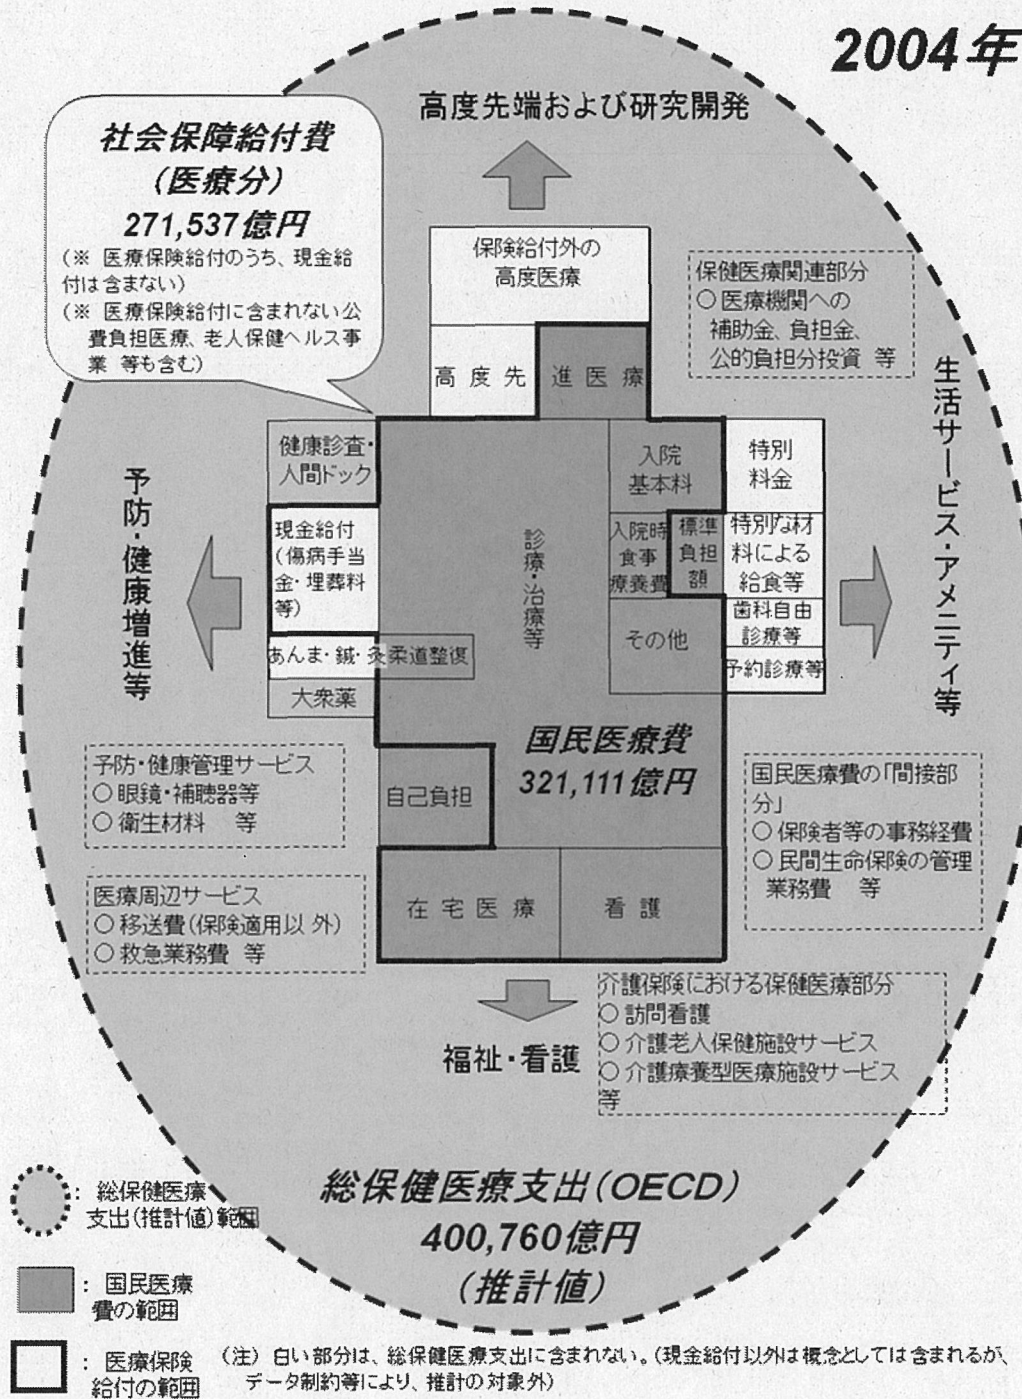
2004年

高度先端および研究開発

社会保障給付費
（医療分）
271,537億円
（※ 医療保険給付のうち、現金給付は含まない）
（※ 医療保険給付に含まれない公費負担医療、老人保健ヘルス事業 等も含む）

保険給付外の高度医療

保健医療関連部分
○ 医療機関への補助金、負担金、公的負担分投資 等

高度先進医療

生活サービス・アメニティ等

予防・健康増進等

健康診査・人間ドック

現金給付（傷病手当金・埋葬料等）

あんま・鍼・灸柔道整復

大衆薬

診療・治療等

入院基本料

入院時食事療養費

標準負担額

その他

特別料金

特別な材料による給食等

歯科自由診療等

予約診療等

国民医療費
321,111億円

自己負担

予防・健康管理サービス
○ 眼鏡・補聴器等
○ 衛生材料 等

国民医療費の「間接部分」
○ 保険者等の事務経費
○ 民間生命保険の管理業務費 等

医療周辺サービス
○ 移送費（保険適用以外）
○ 救急業務費 等

在宅医療

看護

介護保険における保健医療部分
○ 訪問看護
○ 介護老人保健施設サービス
○ 介護療養型医療施設サービス等

福祉・看護

：総保健医療支出（推計値）範囲

総保健医療支出（OECD）
400,760億円
（推計値）

：国民医療費の範囲

：医療保険給付の範囲

（注）白い部分は、総保健医療支出に含まれない。（現金給付以外は概念としては含まれるが、データ制約等により、推計の対象外）